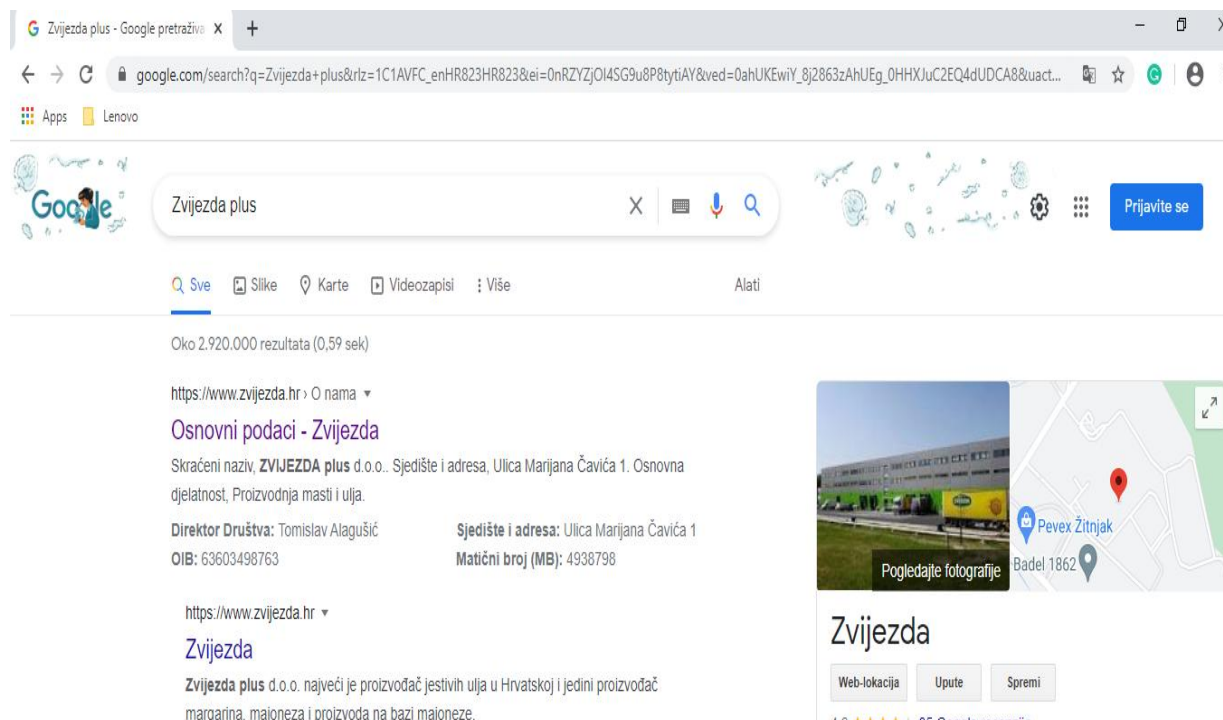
Zvijezda plus - Google pretraživa X +

google.com/search?q=Zvijezda+plus&rlz=1C1AVFC_enHR823HR823&ei=0nRZYZjOI4SG9u8P8tytiAY&ved=0ahUKEwiY_8j2863zAhUEg_0HHXJuC2EQ4dUDCA8&uact...

Apps Lenovo

Zvijezda plus

Prijavite se

Sve Slike Karte Videozapisi Više Alati

Oko 2.920.000 rezultata (0,59 sek)

https://www.zvijezda.hr › O nama

Osnovni podaci - Zvijezda

Skraćeni naziv, **ZVIJEZDA plus** d.o.o.. Sjedište i adresa, Ulica Marijana Čavića 1. Osnovna djelatnost, Proizvodnja masti i ulja.

**Direktor Društva:** Tomislav Alagušić **Sjedište i adresa:** Ulica Marijana Čavića 1
**OIB:** 63603498763 **Matični broj (MB):** 4938798

https://www.zvijezda.hr

Zvijezda

**Zvijezda plus** d.o.o. najveći je proizvođač jestivih ulja u Hrvatskoj i jedini proizvođač margarina, majoneza i proizvoda na bazi majoneze.

Pevex Žitnjak
Badel 1862
Pogledajte fotografije

Zvijezda

Web-lokacija Upute Spremi